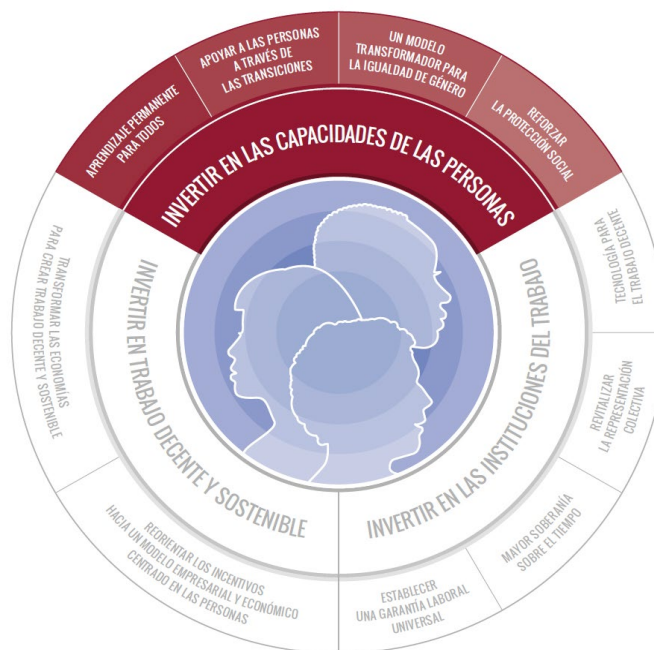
APRENDIZAJE PERMANENTE PARA TODOS

APOYAR A LAS PERSONAS A TRAVÉS DE LAS TRANSICIONES

UN MODELO TRANSFORMADOR PARA LA IGUALDAD DE GÉNERO

REFORZAR LA PROTECCIÓN SOCIAL

INVERTIR EN LAS CAPACIDADES DE LAS PERSONAS

TECNOLOGÍA PARA EL TRABAJO DECENTE

REVITALIZAR LA REPRESENTACIÓN COLECTIVA

MAYOR SOBERANÍA SOBRE EL TIEMPO

ESTABLECER UNA GARANTÍA LABORAL UNIVERSAL

INVERTIR EN LAS INSTITUCIONES DEL TRABAJO

REORIENTAR LOS INCENTIVOS HACIA UN MODELO EMPRESARIAL Y ECONÓMICO CENTRADO EN LAS PERSONAS

INVERTIR EN TRABAJO DECENTE Y SOSTENIBLE

TRANSFORMAR LAS ECONOMÍAS PARA CREAR TRABAJO DECENTE Y SOSTENIBLE